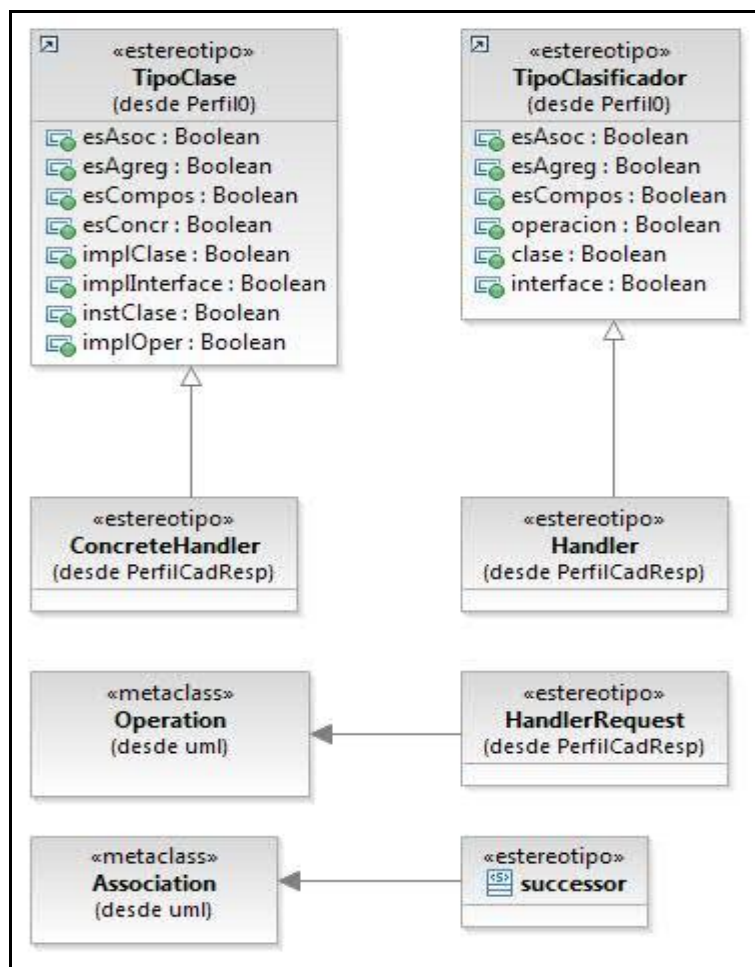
«estereotipo»
TipoClase
(desde Perfil0)
esAsoc : Boolean
esAgreg : Boolean
esCompos : Boolean
esConcr : Boolean
implClase : Boolean
implInterface : Boolean
instClase : Boolean
implOper : Boolean

«estereotipo»
TipoClasificador
(desde Perfil0)
esAsoc : Boolean
esAgreg : Boolean
esCompos : Boolean
operacion : Boolean
clase : Boolean
interface : Boolean

«estereotipo»
ConcreteHandler
(desde PerfilCadResp)

«estereotipo»
Handler
(desde PerfilCadResp)

«metaclass»
Operation
(desde uml)

«estereotipo»
HandlerRequest
(desde PerfilCadResp)

«metaclass»
Association
(desde uml)

«estereotipo»
successor